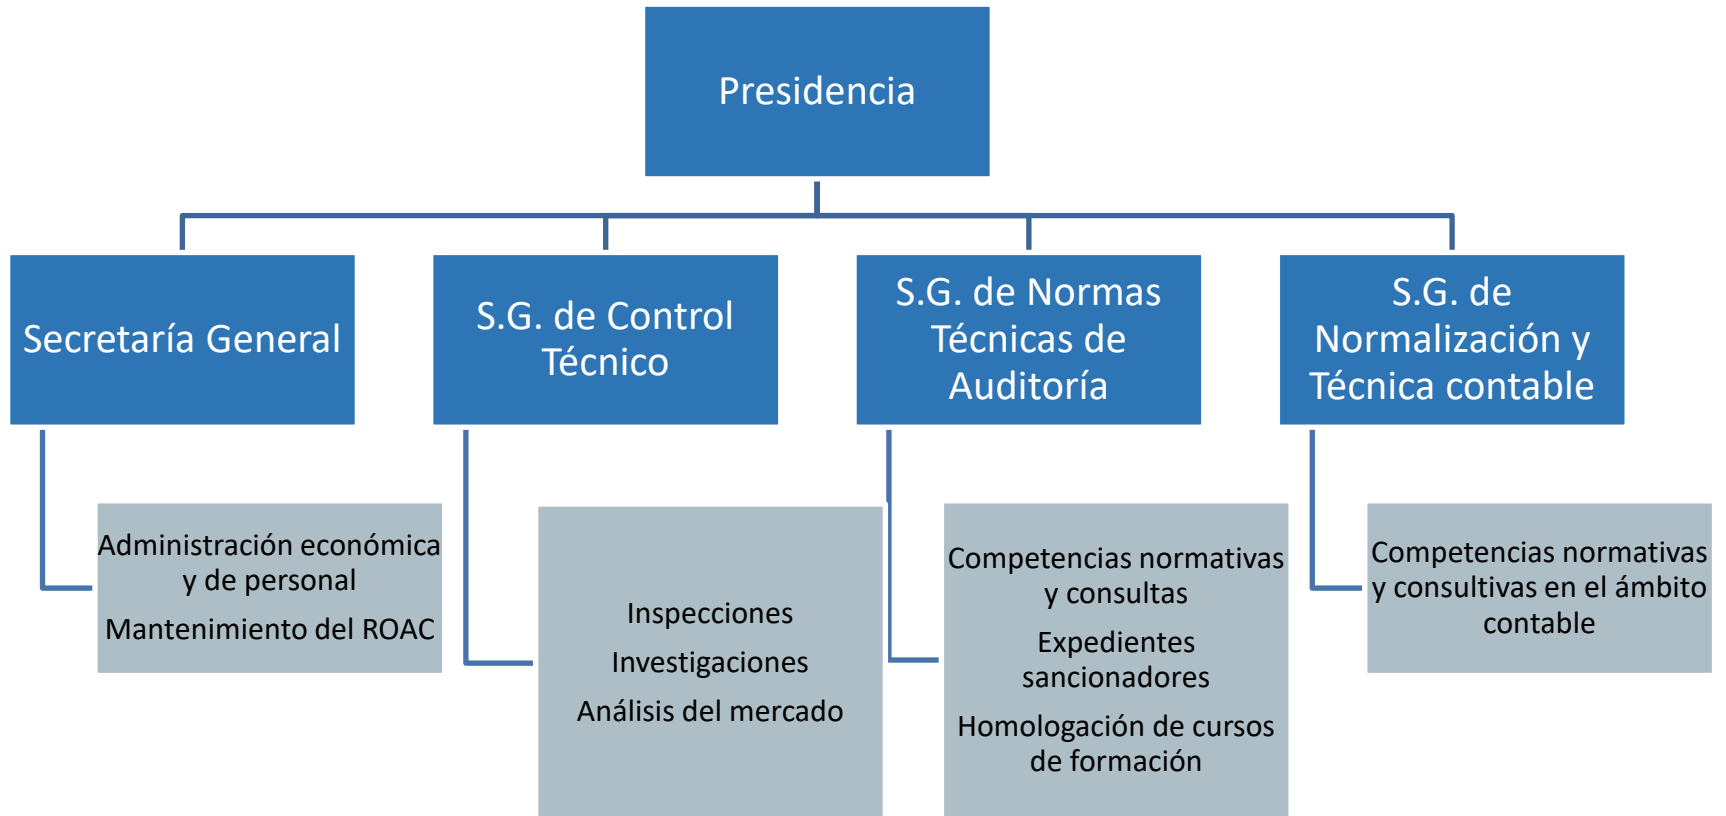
Presidencia

Secretaría General

S.G. de Control Técnico

S.G. de Normas Técnicas de Auditoría

S.G. de Normalización y Técnica contable

Administración económica y de personal

Mantenimiento del ROAC

Inspecciones

Investigaciones

Análisis del mercado

Competencias normativas y consultas

Expedientes sancionadores

Homologación de cursos de formación

Competencias normativas y consultivas en el ámbito contable